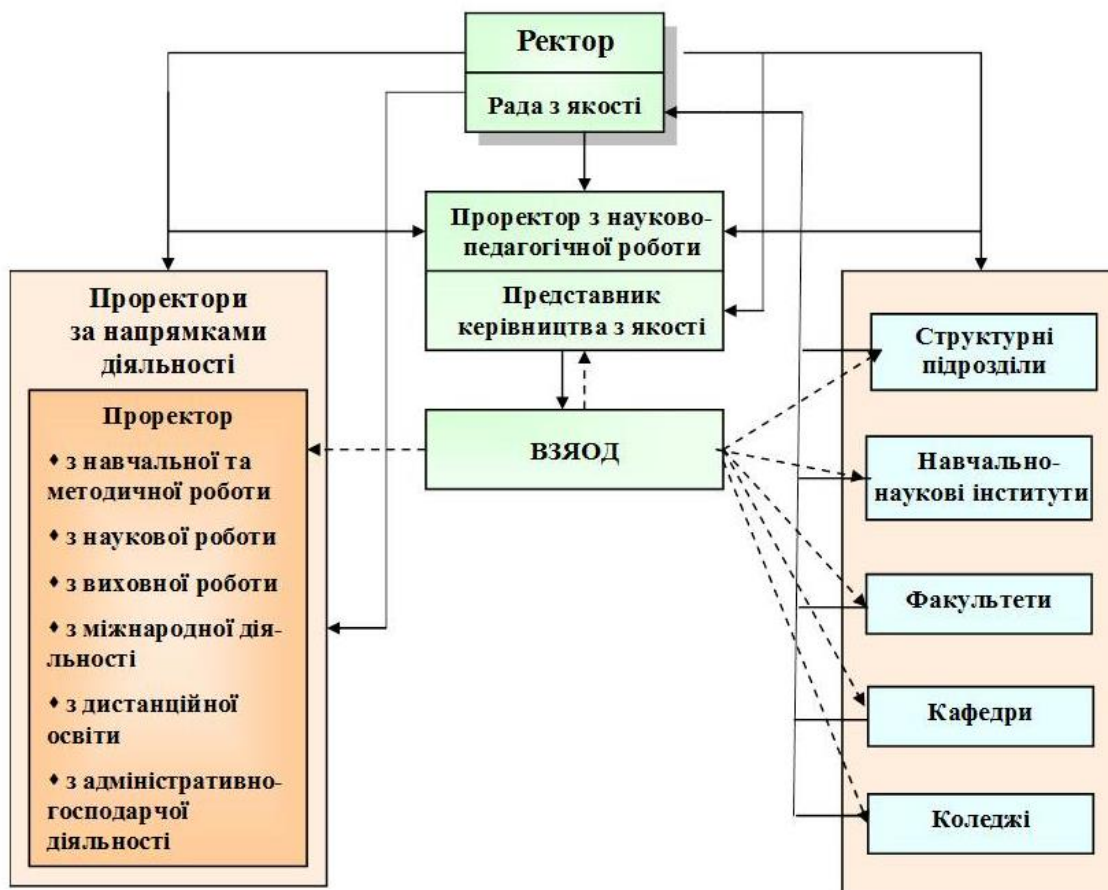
Ректор

Рада з якості

Проректор з науково-педагогічної роботи

Представник керівництва з якості

Проректори за напрямками діяльності

Проректор
• з навчальної та методичної роботи
• з наукової роботи
• з виховної роботи
• з міжнародної діяльності
• з дистанційної освіти
• з адміністративно-господарчої діяльності

ВЗЯОД

Структурні підрозділи

Навчально-наукові інститути

Факультети

Кафедри

Коледжі